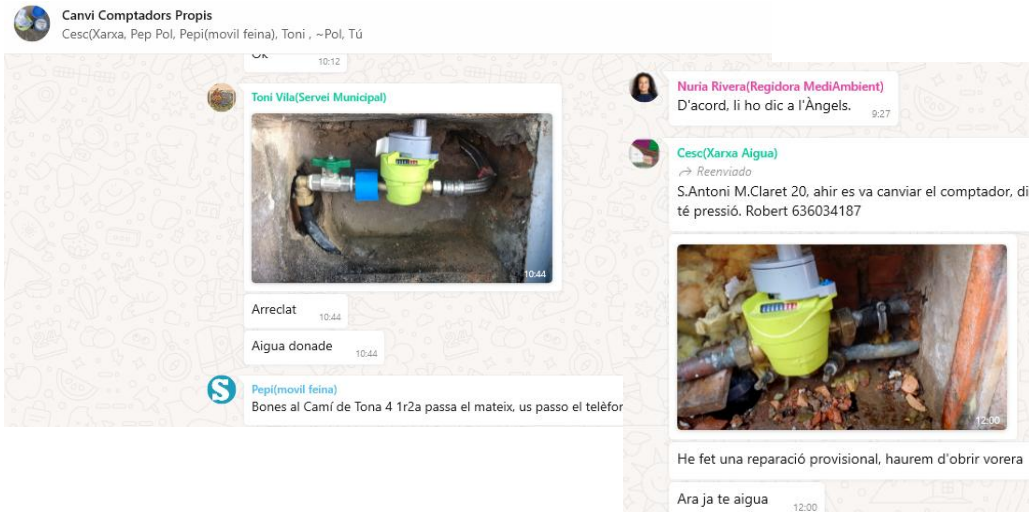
Canvi Comptadors Propis
Cesc(Xarxa, Pep Pol, Pepi(movil feina), Toni , ~Pol, Tú

Ok 10:12

Toni Vila(Servei Municipal)
10:44

Arreclat 10:44

Aigua donade 10:44

Pepi(movil feina)
Bones al Camí de Tona 4 1r2a passa el mateix, us passo el telèfor

Nuria Rivera(Regidora MediAmbient)
D'acord, li ho dic a l'Àngels. 9:27

Cesc(Xarxa Aigua)
Reenviado
S.Antoni M.Claret 20, ahir es va canviar el comptador, di té pressió. Robert 636034187

12:00

He fet una reparació provisional, haurem d'obrir vorera

Ara ja te aigua 12:00